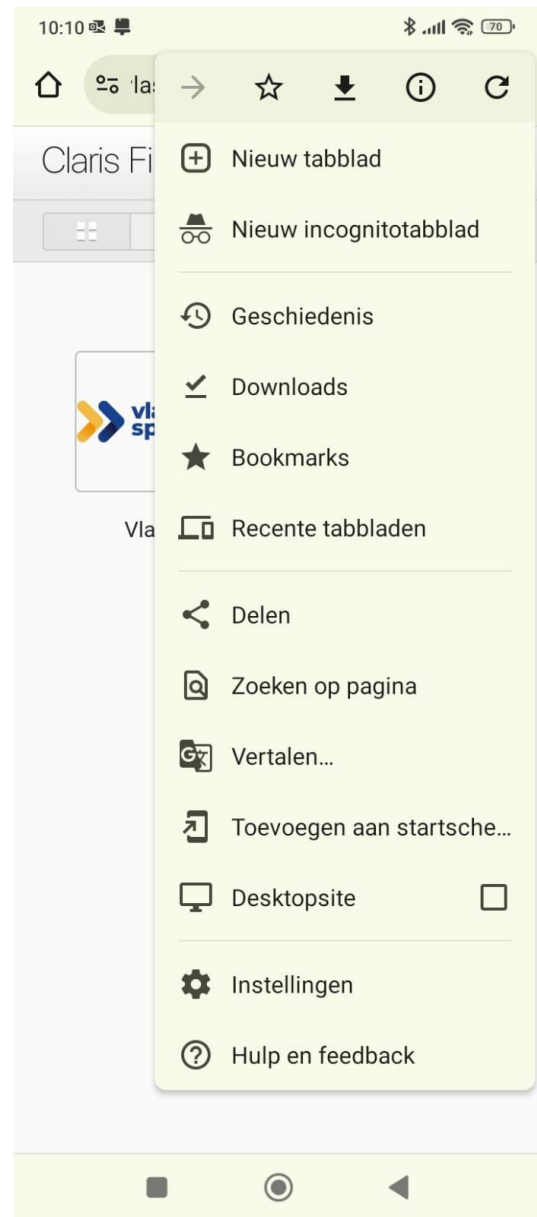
10:10
70
las
Claris Fi
vla
sp
Vla

Nieuw tabblad
Nieuw incognitotabblad
Geschiedenis
Downloads
Bookmarks
Recente tabbladen
Delen
Zoeken op pagina
Vertalen...
Toevoegen aan startsche...
Desktopsite
Instellingen
Hulp en feedback